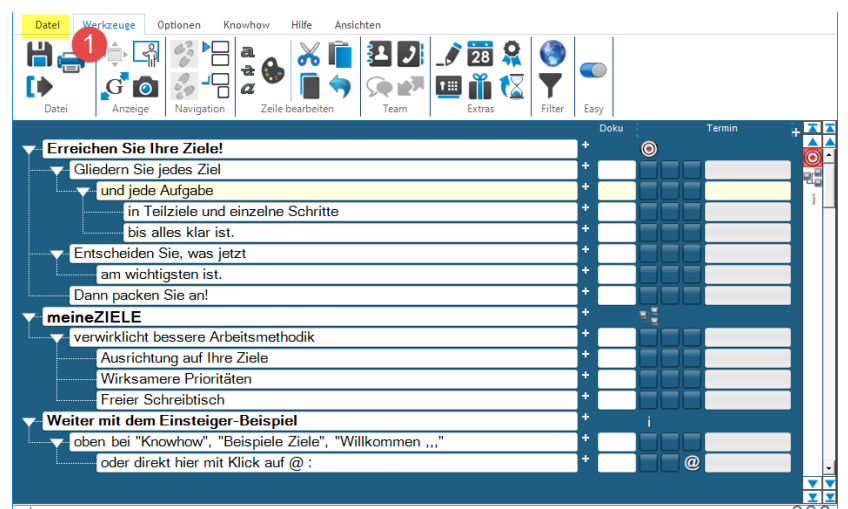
Datei Werkzeuge Optionen Knowhow Hilfe Ansichten

1

Datei Anzeige Navigation Zeile bearbeiten Team Extras Filter Easy

28

Doku Termin

Erreichen Sie Ihre Ziele!
Gliedern Sie jedes Ziel
und jede Aufgabe
in Teilziele und einzelne Schritte
bis alles klar ist.
Entscheiden Sie, was jetzt
am wichtigsten ist.
Dann packen Sie an!
meineZIELE
verwirklicht bessere Arbeitsmethodik
Ausrichtung auf Ihre Ziele
Wirksamere Prioritäten
Freier Schreibtisch
Weiter mit dem Einsteiger-Beispiel
oben bei "Knowhow", "Beispiele Ziele", "Willkommen ,,,"
oder direkt hier mit Klick auf @ :

i
@